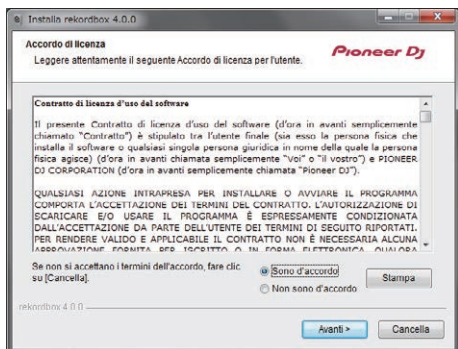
Installa rekordbox 4.0.0

Accordo di licenza

Leggere attentamente il seguente Accordo di licenza per l'utente.

Pioneer DJ

Contratto di licenza d'uso del software

Il presente Contratto di licenza d'uso del software (d'ora in avanti semplicemente chiamato "Contratto") è stipulato tra l'utente finale (sia esso la persona fisica che installa il software o qualsiasi singola persona giuridica in nome della quale la persona fisica agisce) (d'ora in avanti chiamata semplicemente "Voi" o "il vostro") e PIONEER DJ CORPORATION (d'ora in avanti chiamata semplicemente "Pioneer DJ").

QUALSIASI AZIONE INTRAPRESA PER INSTALLARE O AVVIARE IL PROGRAMMA COMPORTA L'ACCETTAZIONE DEI TERMINI DEL CONTRATTO. L'AUTORIZZAZIONE DI SCARICARE E/O USARE IL PROGRAMMA È ESPRESSAMENTE CONDIZIONATA DALL'ACCETTAZIONE DA PARTE DELL'UTENTE DEI TERMINI DI SEGUITO RIPORTATI. PER RENDERE VALIDO E APPLICABILE IL CONTRATTO NON È NECESSARIA ALCUNA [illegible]

Se non si accettano i termini dell'accordo, fare clic su [Cancella].

Sono d'accordo

Non sono d'accordo

Stampa

rekordbox 4.0.0

Avanti >

Cancella